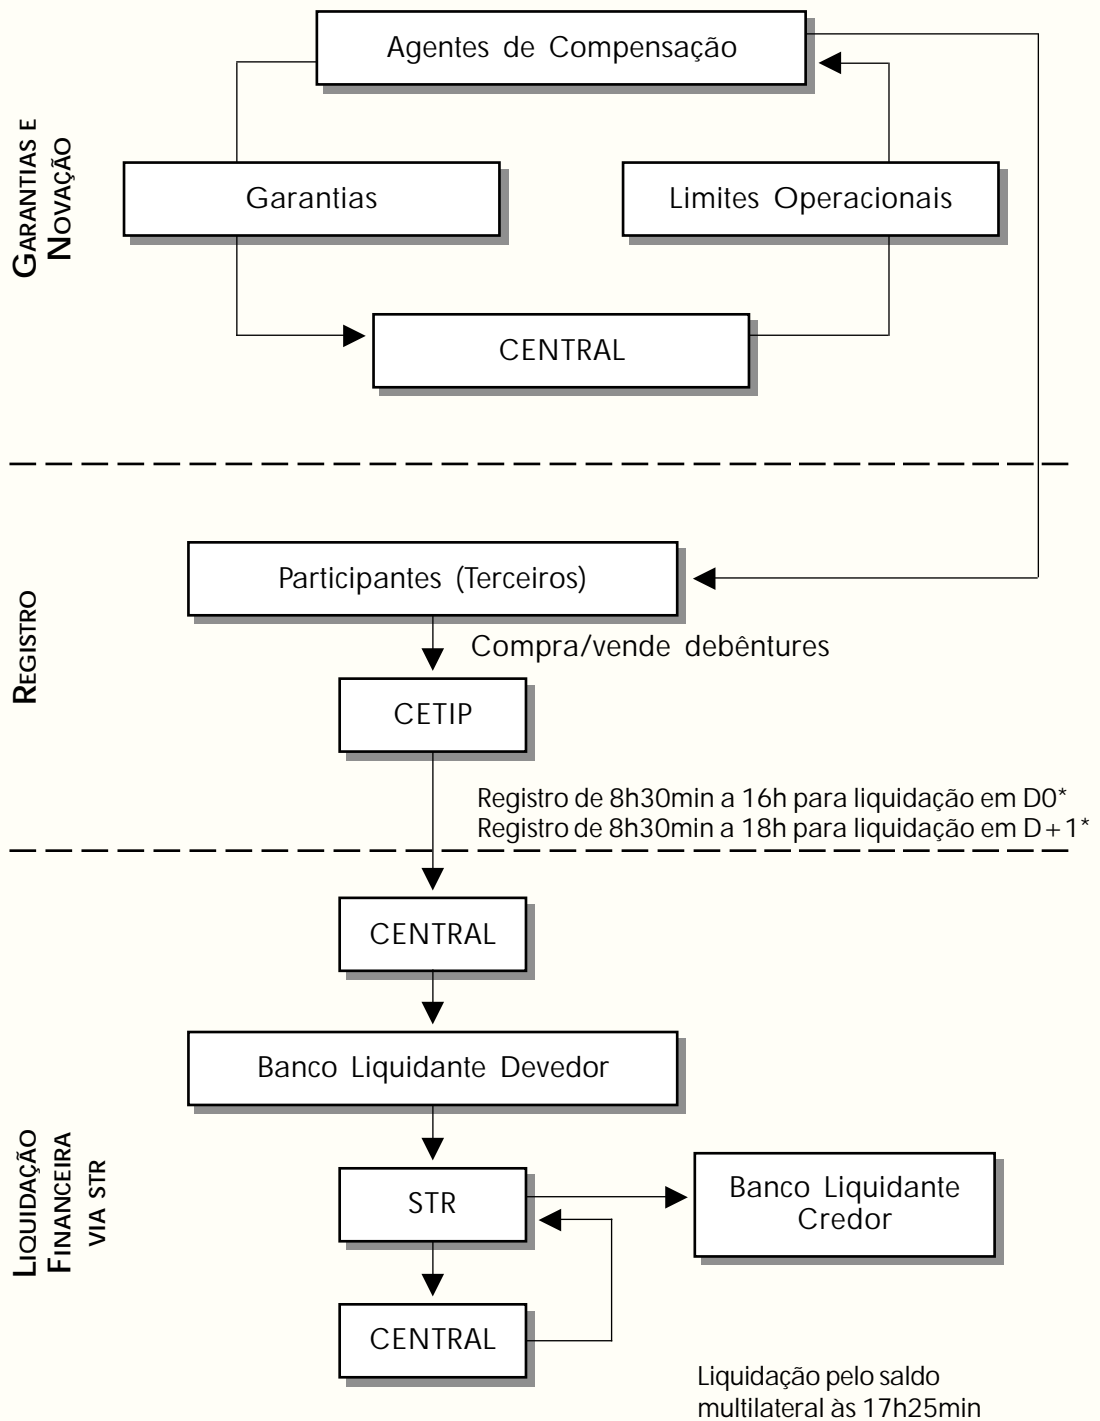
GARANTIAS E NOVAÇÃO

Agentes de Compensação

Garantias

Limites Operacionais

CENTRAL

REGISTRO

Participantes (Terceiros)

Compra/vende debêntures

CETIP

Registro de 8h30min a 16h para liquidação em D0*
Registro de 8h30min a 18h para liquidação em D+1*

LIQUIDAÇÃO FINANCEIRA VIA STR

CENTRAL

Banco Liquidante Devedor

STR

Banco Liquidante Credor

CENTRAL

Liquidação pelo saldo multilateral às 17h25min